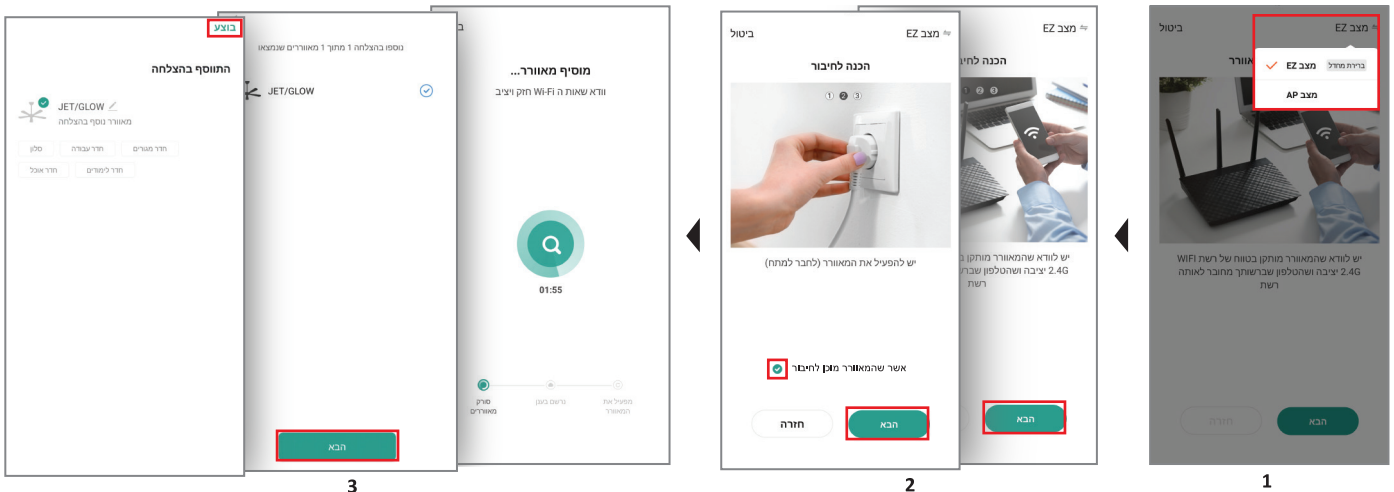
ביטול
מצב EZ
מצב EZ
ברירת מחדל
מצב AP
מאוורר
יש לוודא שהמאוורר מותקן בטווח של רשת WIFI 2.4G יציבה ושהטלפון שברשותך מחובר לאותה רשת
חזרה
הבא
1

מצב EZ
הכנה לחיבור
יש לוודא שהמאוורר מותקן ב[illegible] 2.4G יציבה ושהטלפון שב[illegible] רשת
הבא

ביטול
מצב EZ
הכנה לחיבור
1 2 3
יש להפעיל את המאוורר (לחבר למתח)
אשר שהמאוורר מוכן לחיבור
חזרה
הבא
2

מוסיף מאוורר...
וודא שאות ה Wi-Fi חזק ויציב
01:55
סורק מאווררים
נרשם בענן
מפעיל את המאוורר

נוספו בהצלחה 1 מתוך 1 מאווררים שנמצאו
JET/GLOW
הבא

בוצע
התווסף בהצלחה
JET/GLOW
מאוורר נוסף בהצלחה
חדר מגורים
חדר עבודה
סלון
חדר לימודים
חדר אוכל
3